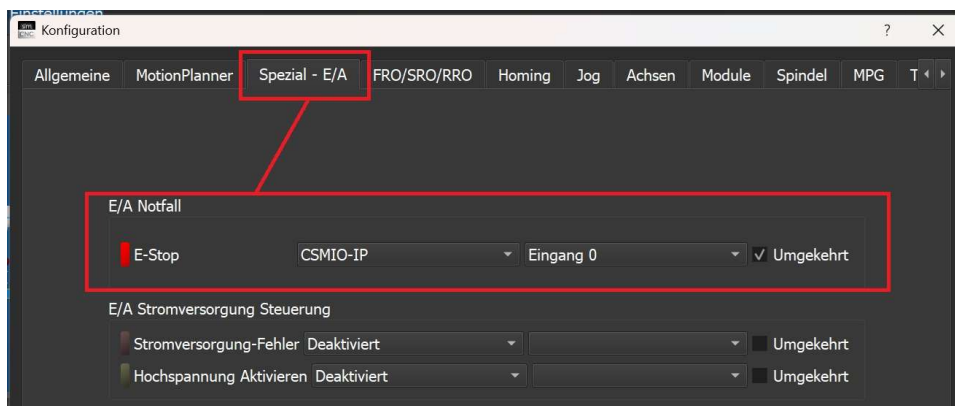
Einstellungen

Konfiguration

?

Allgemeine MotionPlanner Spezial - E/A FRO/SRO/RRO Homing Jog Achsen Module Spindel MPG T

E/A Notfall

E-Stop CSMIO-IP Eingang 0 Umgekehrt

E/A Stromversorgung Steuerung

Stromversorgung-Fehler Deaktiviert Umgekehrt

Hochspannung Aktivieren Deaktiviert Umgekehrt